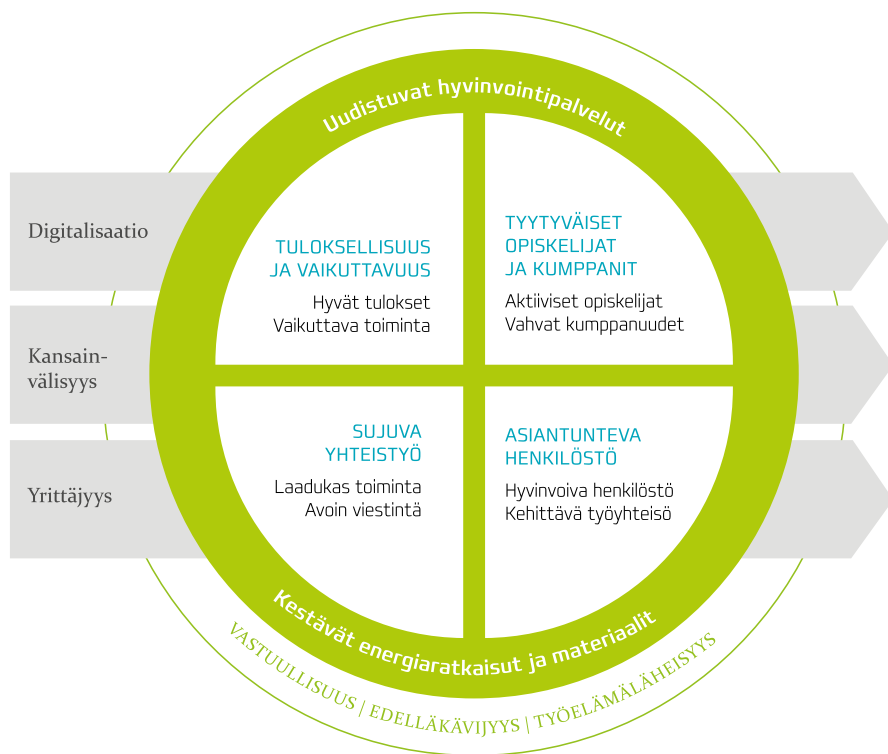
Uudistuvat hyvinvointipalvelut

Digitalisaatio

Kansainvälisyys

Yrittäjyys

TULOKSELLISUUS JA VAIKUTTAVUUS

Hyvät tulokset
Vaikuttava toiminta

TYYTYVÄISET OPISKELIJAT JA KUMPPANIT

Aktiiviset opiskelijat
Vahvat kumppanuudet

SUJUVA YHTEISTYÖ

Laadukas toiminta
Avoin viestintä

ASIANTUNTEVA HENKILÖSTÖ

Hyvinvoiva henkilöstö
Kehittävä työyhteisö

Kestävät energiaratkaisut ja materiaalit

VASTUULLISUUS | EDELLÄKÄVIJYYS | TYÖELÄMÄLÄHEISYYS